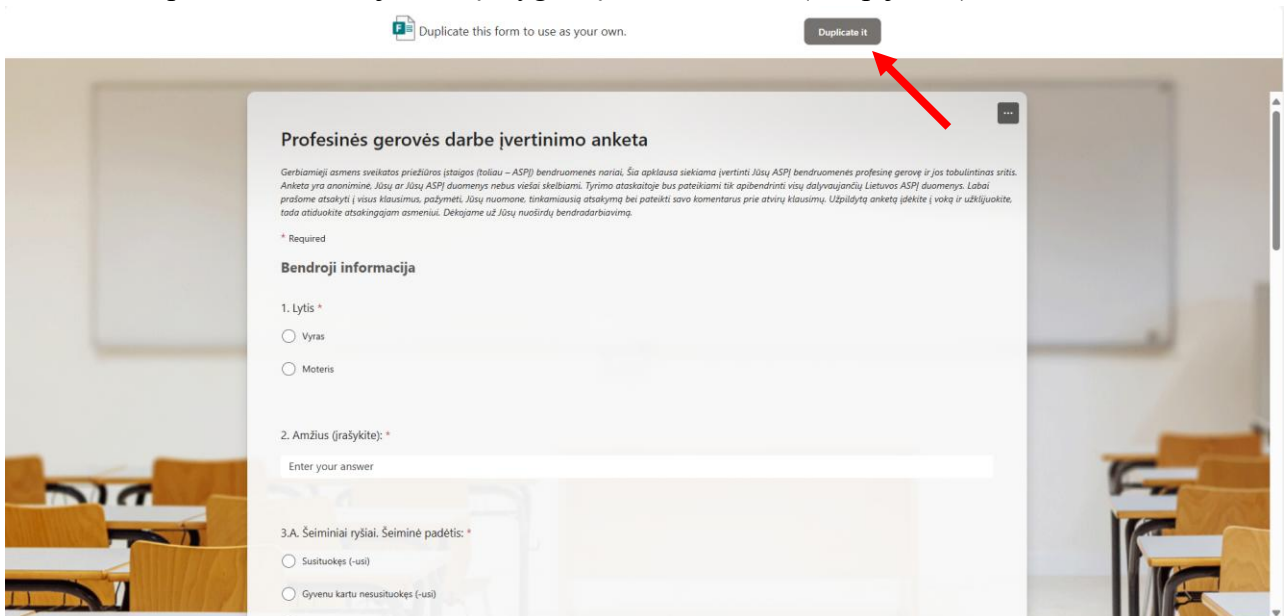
Duplicate this form to use as your own.

Duplicate it

...

Profesinės gerovės darbe įvertinimo anketa

Gerbiamieji asmens sveikatos priežiūros įstaigos (toliau – ASPĮ) bendruomenės nariai, Šia apklausa siekiama įvertinti Jūsų ASPĮ bendruomenės profesinę gerovę ir jos tobulintinas sritis. Anketa yra anoniminė, Jūsų ar Jūsų ASPĮ duomenys nebus viešai skelbiami. Tyrimo ataskaitoje bus pateikiami tik apibendrinti visų dalyvaujančių Lietuvos ASPĮ duomenys. Labai prašome atsakyti į visus klausimus, pažymėti, Jūsų nuomone, tinkamiausią atsakymą bei pateikti savo komentarus prie atvirų klausimų. Užpildytą anketą įdėkite į voką ir užklijuokite, tada atiduokite atsakingajam asmeniui. Dėkojame už Jūsų nuoširdų bendradarbiavimą.

* Required

Bendroji informacija

1. Lytis *

Vyras

Moteris

2. Amžius (įrašykite): *

Enter your answer

3.A. Šeiminiai ryšiai. Šeiminė padėtis: *

Susituokęs (-usi)

Gyvenu kartu nesusituokęs (-usi)